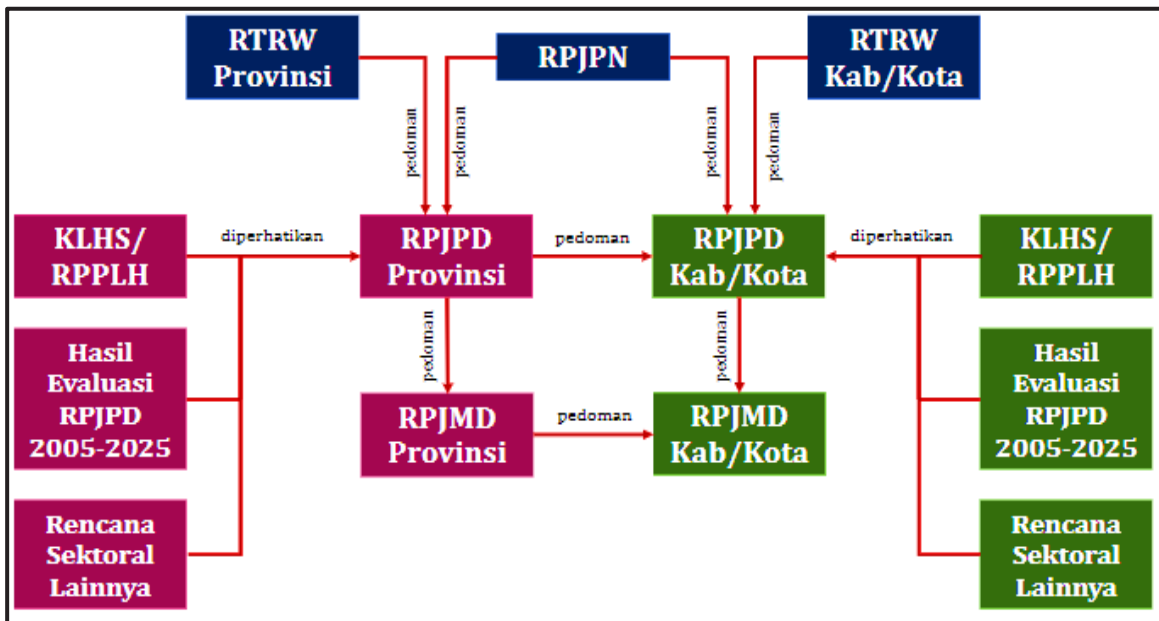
RTRW Provinsi

RPJPN

RTRW Kab/Kota

pedoman

pedoman

pedoman

pedoman

KLHS/ RPPLH

diperhatikan

RPJPD Provinsi

pedoman

RPJPD Kab/Kota

diperhatikan

KLHS/ RPPLH

Hasil Evaluasi RPJPD 2005-2025

pedoman

pedoman

Hasil Evaluasi RPJPD 2005-2025

RPJMD Provinsi

pedoman

RPJMD Kab/Kota

Rencana Sektoral Lainnya

Rencana Sektoral Lainnya